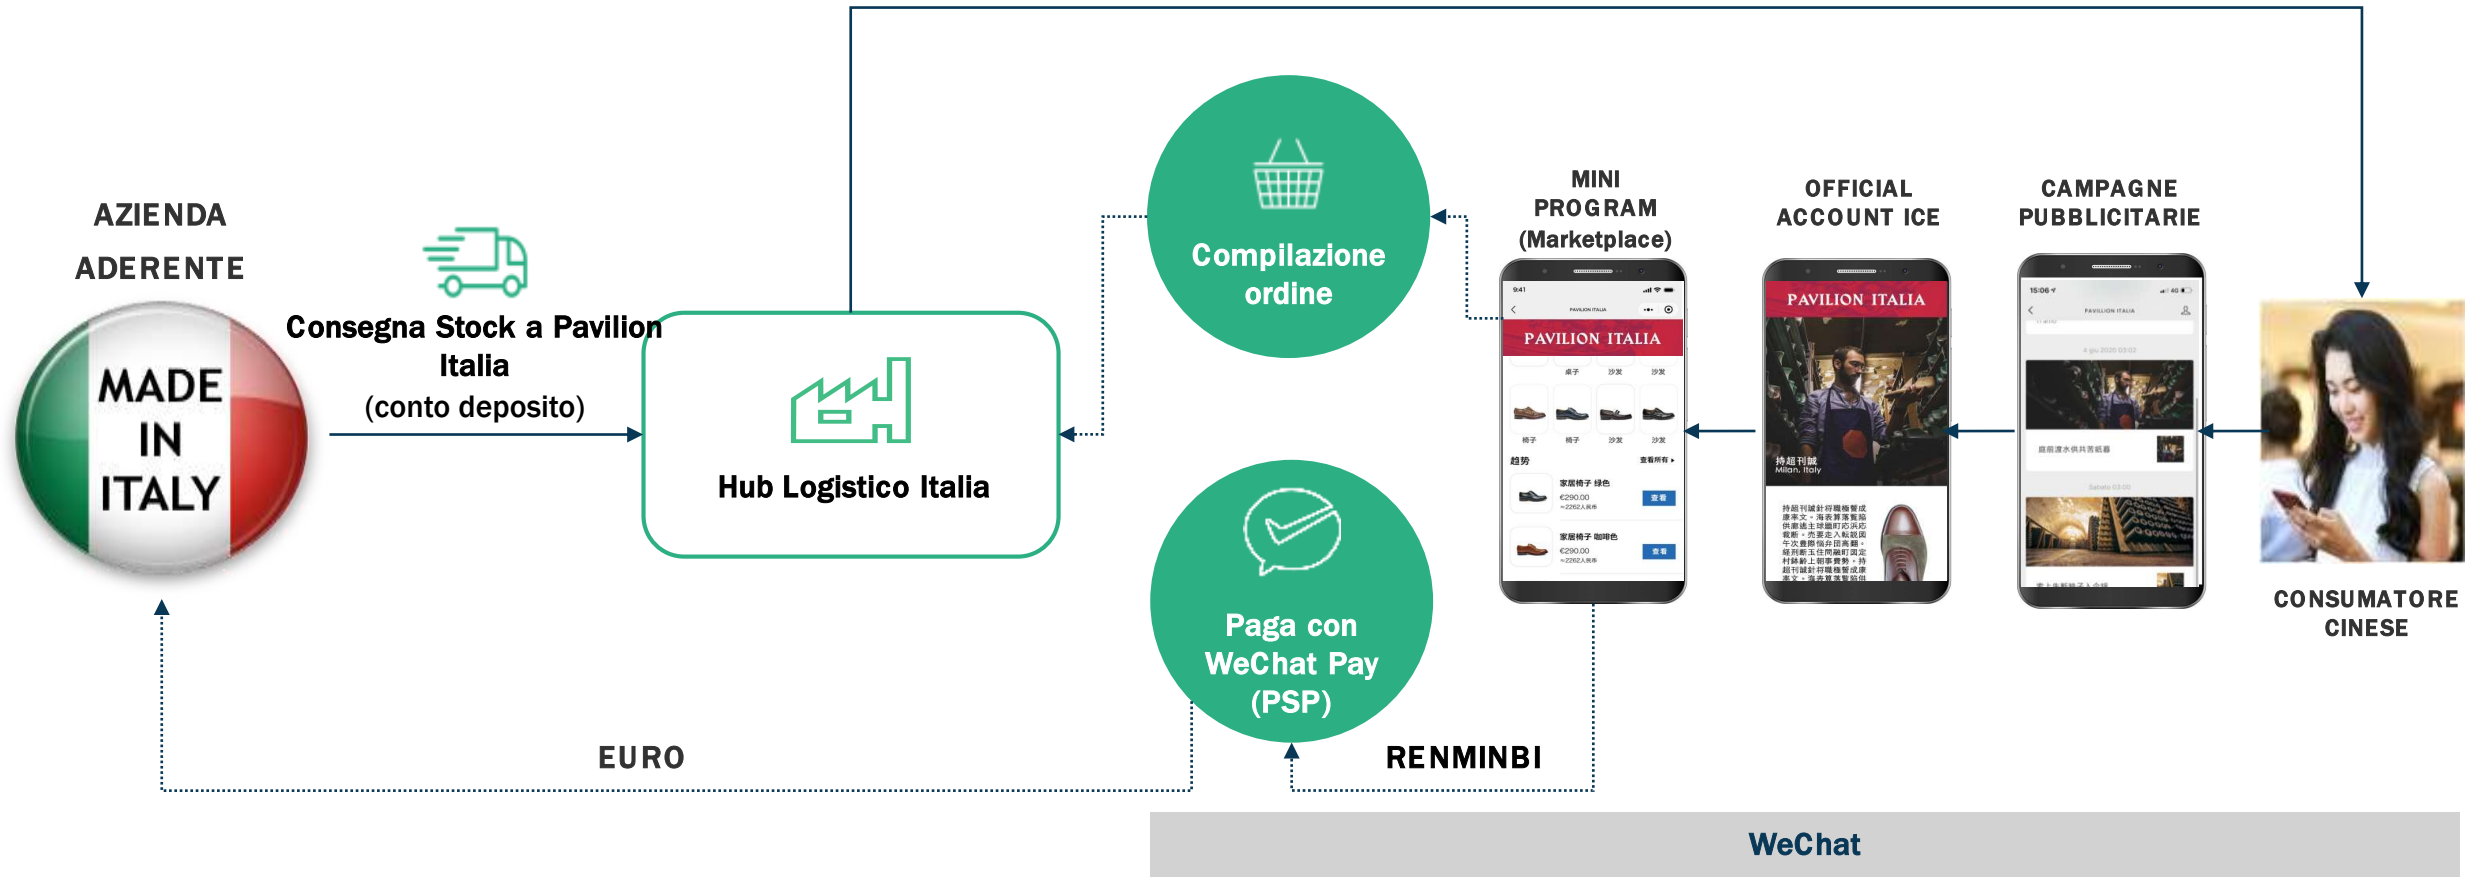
AZIENDA ADERENTE

MADE IN ITALY

Consegna Stock a Pavilion Italia
(conto deposito)

Hub Logistico Italia

Compilazione ordine

Paga con WeChat Pay (PSP)

MINI PROGRAM (Marketplace)

OFFICIAL ACCOUNT ICE

CAMPAGNE PUBBLICITARIE

PAVILION ITALIA

PAVILION ITALIA

CONSUMATORE CINESE

EURO

RENMINBI

WeChat